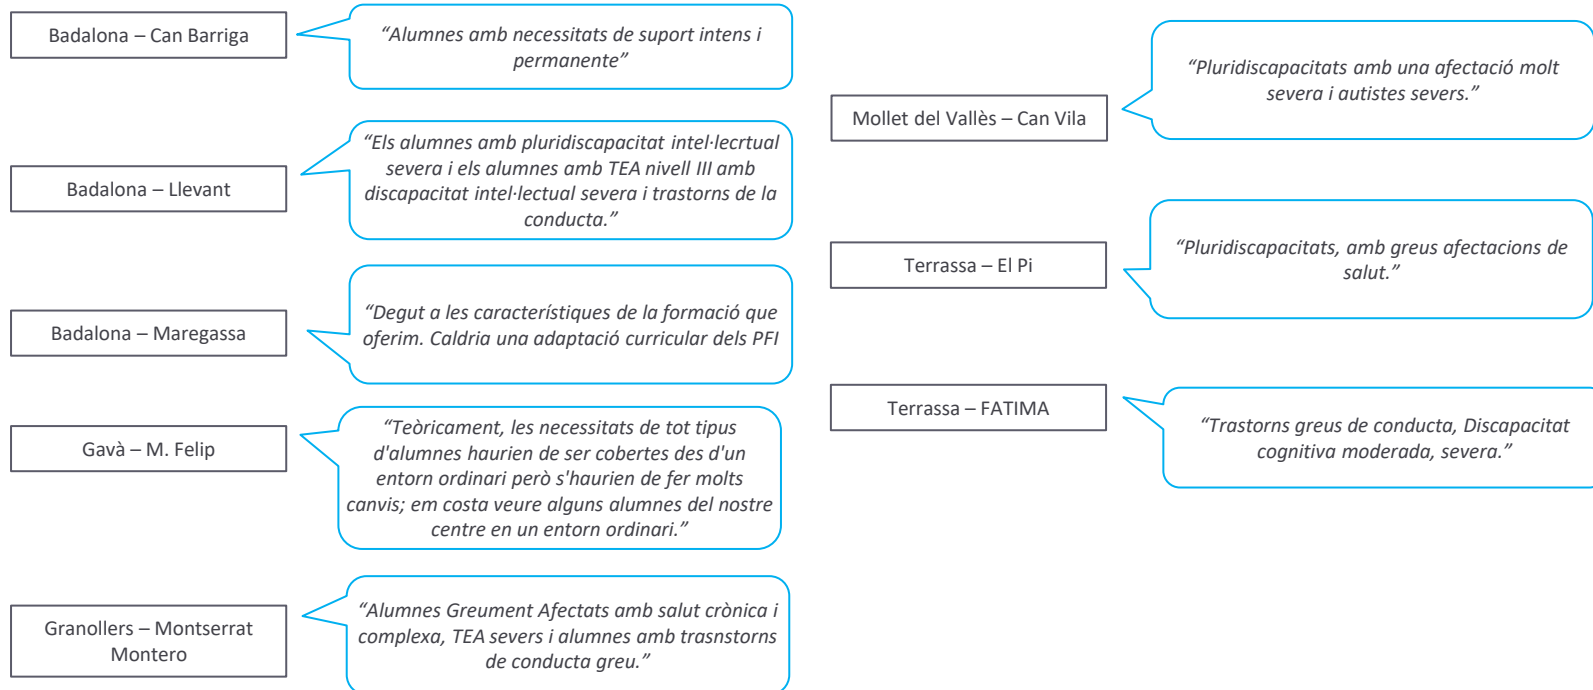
Badalona – Can Barriga

“Alumnes amb necessitats de suport intens i permanente”

Badalona – Llevant

“Els alumnes amb pluridiscapacitat intel·lecrtual severa i els alumnes amb TEA nivell III amb discapacitat intel·lectual severa i trastorns de la conducta.”

Badalona – Maregassa

“Degut a les característiques de la formació que oferim. Caldria una adaptació curricular dels PFI

Gavà – M. Felip

“Teòricament, les necessitats de tot tipus d'alumnes haurien de ser cobertes des d'un entorn ordinari però s'haurien de fer molts canvis; em costa veure alguns alumnes del nostre centre en un entorn ordinari.”

Granollers – Montserrat Montero

“Alumnes Greument Afectats amb salut crònica i complexa, TEA severs i alumnes amb trasnstorns de conducta greu.”

Mollet del Vallès – Can Vila

“Pluridiscapacitats amb una afectació molt severa i autistes severs.”

Terrassa – El Pi

“Pluridiscapacitats, amb greus afectacions de salut.”

Terrassa – FATIMA

“Trastorns greus de conducta, Discapacitat cognitiva moderada, severa.”